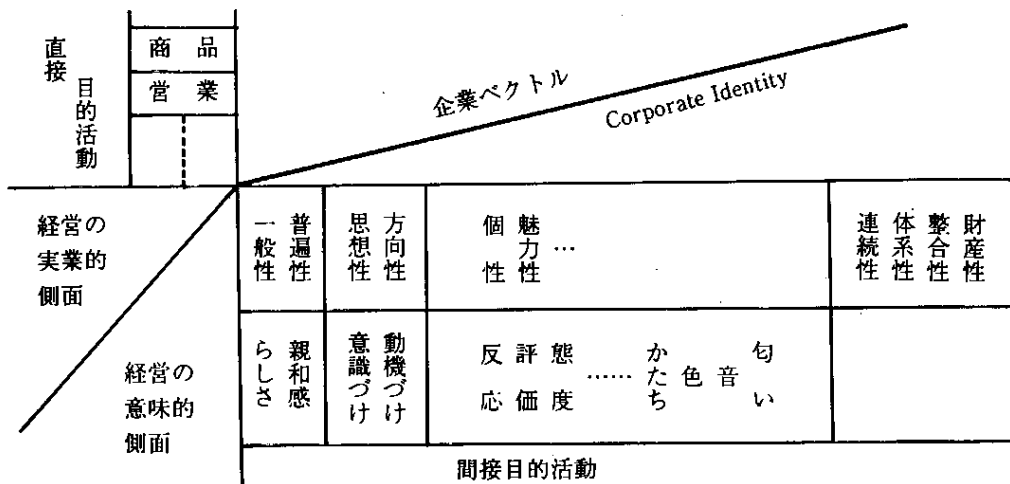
直接
目的活動

商品
営業

企業ベクトル
Corporate Identity

経営の
実業的
側面

経営の
意味的
側面

普遍性
一般性

方向性
思想性

魅力性
個性
…

財産性
整合性
体系性
連続性

親和感
らしさ

動機づけ
意識づけ

態度
評価
反応
……
かたち
色
音
匂い

間接目的活動